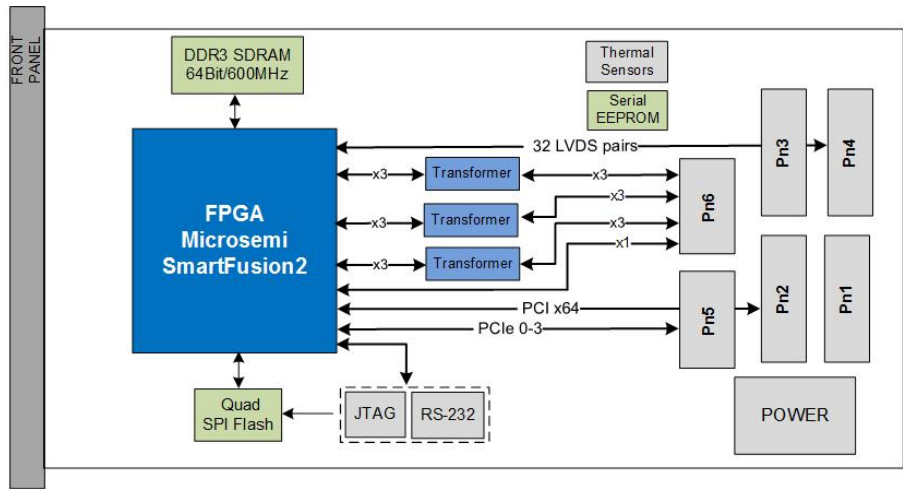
FRONT PANEL

DDR3 SDRAM
64Bit/600MHz

Thermal Sensors

Serial EEPROM

FPGA
Microsemi
SmartFusion2

32 LVDS pairs

Pn3

Pn4

x3

Transformer

x3

x3

Transformer

x3

x3

Transformer

x3

x1

Pn6

PCI x64

PCIe 0-3

Pn5

Pn2

Pn1

Quad
SPI Flash

JTAG

RS-232

POWER